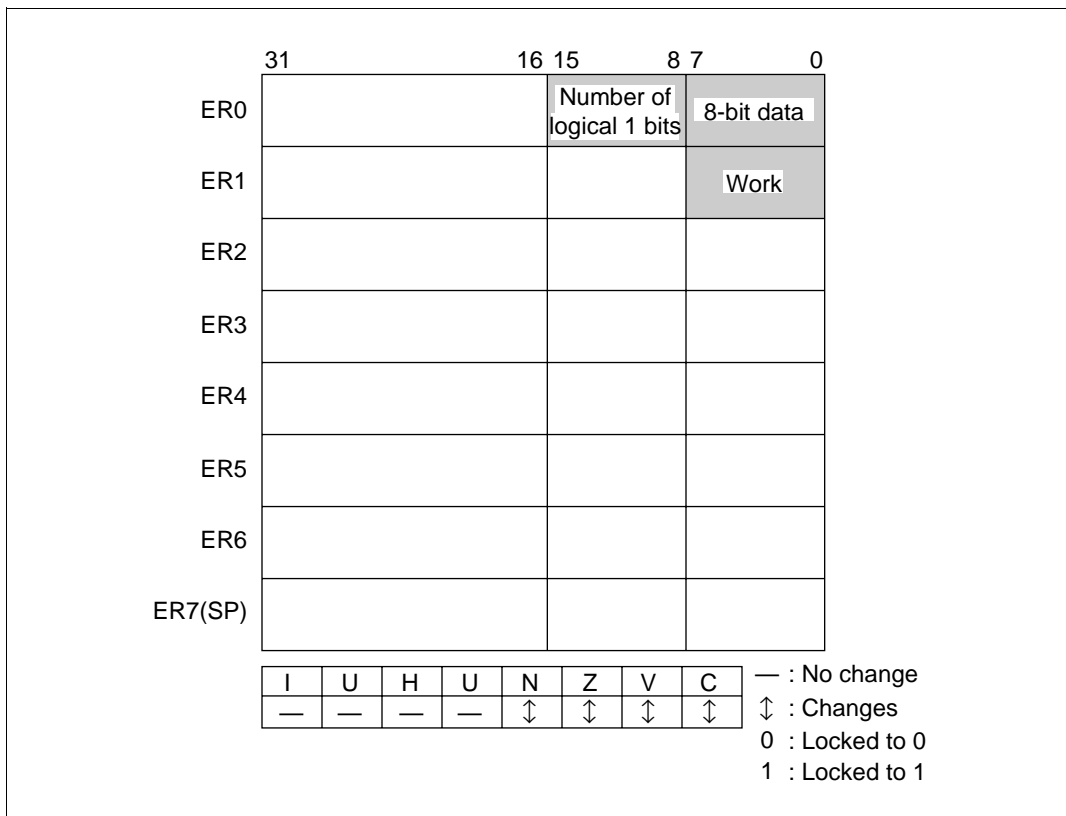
31 16 15 8 7 0

| | 31–16 | 15–8 | 7–0 |
|---|---|---|---|
| ER0 | | Number of logical 1 bits | 8-bit data |
| ER1 | | | Work |
| ER2 | | | |
| ER3 | | | |
| ER4 | | | |
| ER5 | | | |
| ER6 | | | |
| ER7(SP) | | | |

| I | U | H | U | N | Z | V | C |
|---|---|---|---|---|---|---|---|
| — | — | — | — | $\updownarrow$ | $\updownarrow$ | $\updownarrow$ | $\updownarrow$ |

— : No change
$\updownarrow$ : Changes
0 : Locked to 0
1 : Locked to 1